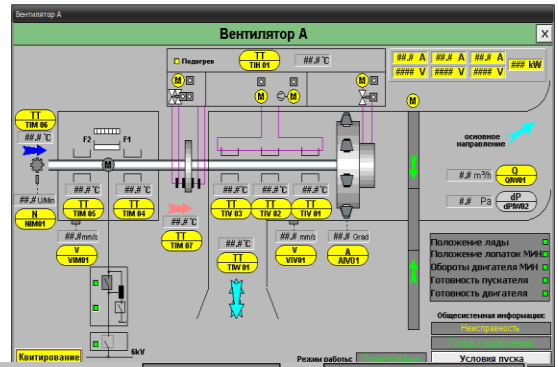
Вентилятор А

Вентилятор А

X

Подогрев

TT
TIH 01

##.#°C

##.# A
##.# A
##.# A
#### V
#### V
#### V
### kW

M
M
M
M
M
M

TT
TIM 06
##.#°C

F2
F1

M

##.# U/Min

N
NIM01

##.#°C
##.#°C

TT
TIM 05

TT
TIM 04

##.# mm/s

V
VIM01

TT
TIM 07

##.#°C

TT
TIW 01

##.#°C
##.#°C
##.#°C

TT
TIV 03

TT
TIV 02

TT
TIV 01

##.# mm/s

V
VIV01

##.# Grad

A
AIV01

основное направление

##.# m³/h

Q
QIW01

##.# Pa

dP
dPIW02

Положение ляды
Положение лопаток МИН
Обороты двигателя МИН
Готовность пускателя
Готовность двигателя

Общесистемная информация:

Неисправность

6kV

Кантирование

Режим работы:

Условия пуска